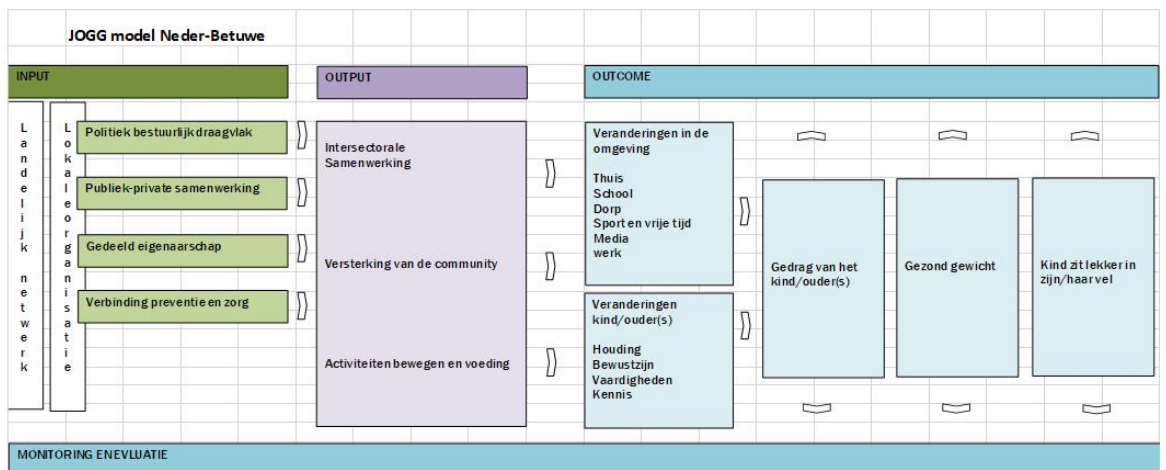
JOGG model Neder-Betuwe

INPUT

OUTPUT

OUTCOME

L a n d e l i j k n e t w e r k

L o k a l e o r g a n i s a t i e

Politiek bestuurlijk draagvlak

Publiek-private samenwerking

Gedeeld eigenaarschap

Verbinding preventie en zorg

Intersectorale Samenwerking

Versterking van de community

Activiteiten bewegen en voeding

Veranderingen in de omgeving

Thuis
School
Dorp
Sport en vrije tijd
Media
werk

Veranderingen kind/ouder(s)

Houding
Bewustzijn
Vaardigheden
Kennis

Gedrag van het kind/ouder(s)

Gezond gewicht

Kind zit lekker in zijn/haar vel

MONITORING ENEVLUATIE